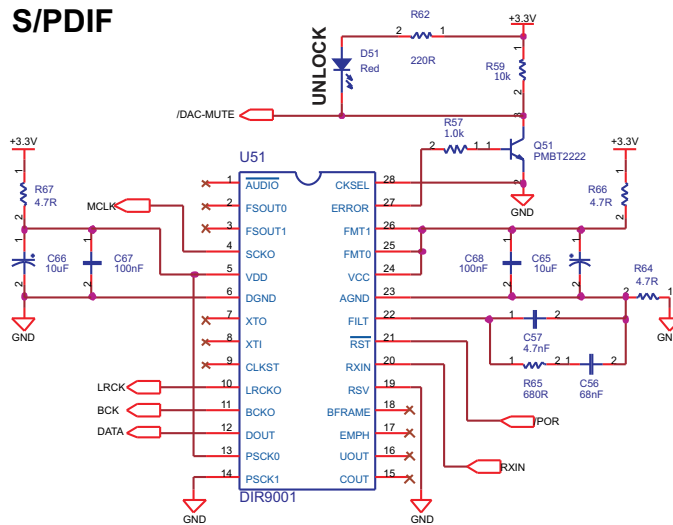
S/PDIF

UNLOCK

D51
Red

R62
2 1
220R

+3.3V

R59
10k

/DAC-MUTE

R57
1.0k

Q51
PMBT2222

GND

+3.3V

R67
4.7R

MCLK

C66
10uF

C67
100nF

GND

U51

| | | | |
|---|---|---|---|
| 1 | AUDIO | CKSEL | 28 |
| 2 | FSOUT0 | ERROR | 27 |
| 3 | FSOUT1 | FMT1 | 26 |
| 4 | SCKO | FMT0 | 25 |
| 5 | VDD | VCC | 24 |
| 6 | DGND | AGND | 23 |
| 7 | XTO | FILT | 22 |
| 8 | XTI | $\overline{RST}$ | 21 |
| 9 | CLKST | RXIN | 20 |
| 10 | LRCKO | RSV | 19 |
| 11 | BCKO | BFRAME | 18 |
| 12 | DOUT | EMPH | 17 |
| 13 | PSCK0 | UOUT | 16 |
| 14 | PSCK1 | COUT | 15 |

DIR9001

LRCK
BCK
DATA

GND

+3.3V

R66
4.7R

C68
100nF

C65
10uF

R64
4.7R

GN

C57
4.7nF

R65
680R

C56
68nF

/POR

RXIN

GND